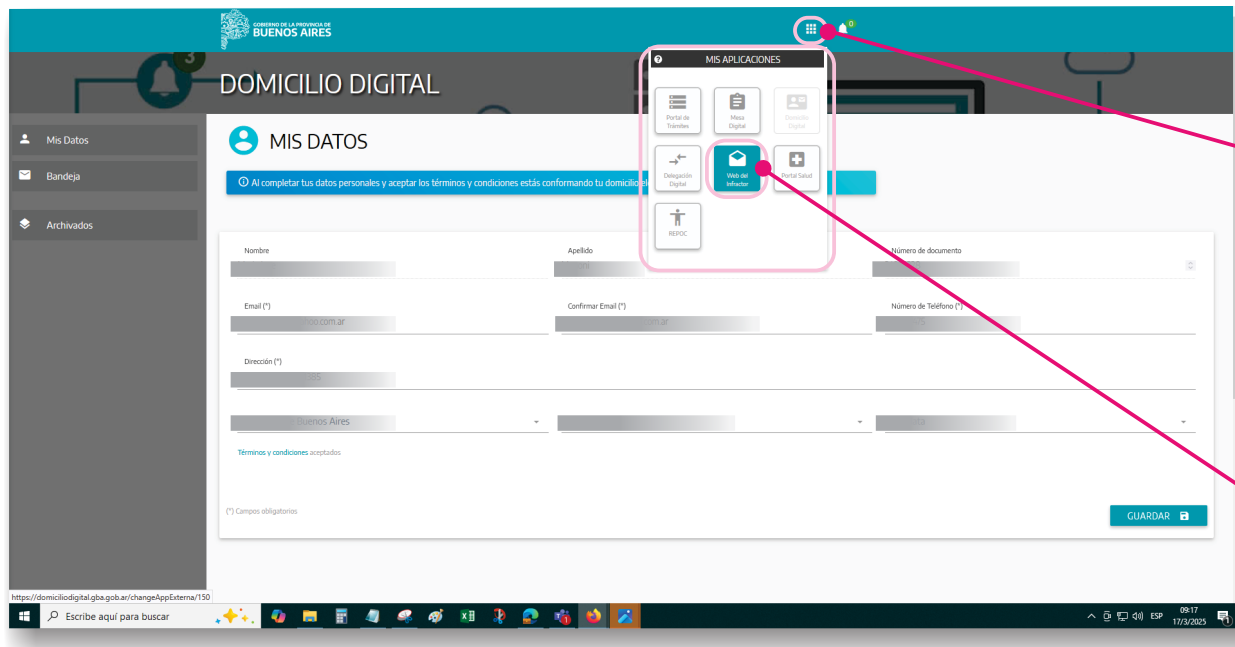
GOBIERNO DE LA PROVINCIA DE
BUENOS AIRES

0

3

DOMICILIO DIGITAL

MIS APLICACIONES

Portal de Trámites
Mesa Digital
Domicilio Digital
Delegación Digital
Web del Infractor
Portal Salud
REPOC

Mis Datos
Bandeja
Archivados

MIS DATOS

Al completar tus datos personales y aceptar los términos y condiciones estás conformando tu domicilio el

Nombre
Apellido
Número de documento

Email (*)
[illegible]oo.com.ar
Confirmar Email (*)
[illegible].com.ar
Número de Teléfono (*)

Dirección (*)

Buenos Aires

Términos y condiciones aceptados

(*) Campos obligatorios

GUARDAR

https://domiciliodigital.gba.gob.ar/changeAppExterna/150

Escribe aquí para buscar

ESP
09:17
17/3/2025